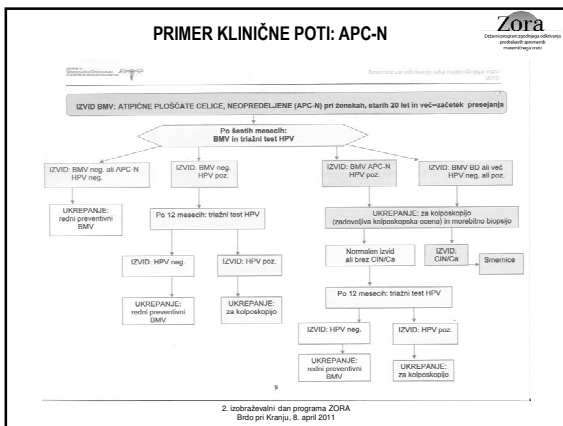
PRIMER KLINIČNE POTI: APC-N

Zora
Državni program zgodnjega odkrivanja predrakavih sprememb materničnega vratu

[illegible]

Smernice za obravnavo žensk s predrakavimi spremembami materničnega vratu 2011

IZVID BMV: ATIPIČNE PLOŠČATE CELICE, NEOPREDELJENE (APC-N) pri ženskah, starih 20 let in več–začetek presejanja

Po šestih mesecih:
BMV in triažni test HPV

IZVID: BMV neg. ali APC-N HPV neg.

UKREPANJE: redni preventivni BMV

IZVID: BMV neg. HPV poz.

Po 12 mesecih: triažni test HPV

IZVID: HPV neg.

UKREPANJE: redni preventivni BMV

IZVID: HPV poz.

UKREPANJE: za kolposkopijo

IZVID: BMV APC-N HPV poz.

IZVID: BMV BD ali več HPV neg. ali poz.

UKREPANJE: za kolposkopijo (zadovoljiva kolposkopska ocena) in morebitno biopsijo

Normalen izvid ali brez CIN/Ca

IZVID: CIN/Ca

Smernice

Po 12 mesecih: triažni test HPV

IZVID: HPV neg.

UKREPANJE: redni preventivni BMV

IZVID: HPV poz.

UKREPANJE: za kolposkopijo

9

2. izobraževalni dan programa ZORA
Brdo pri Kranju, 8. april 2011